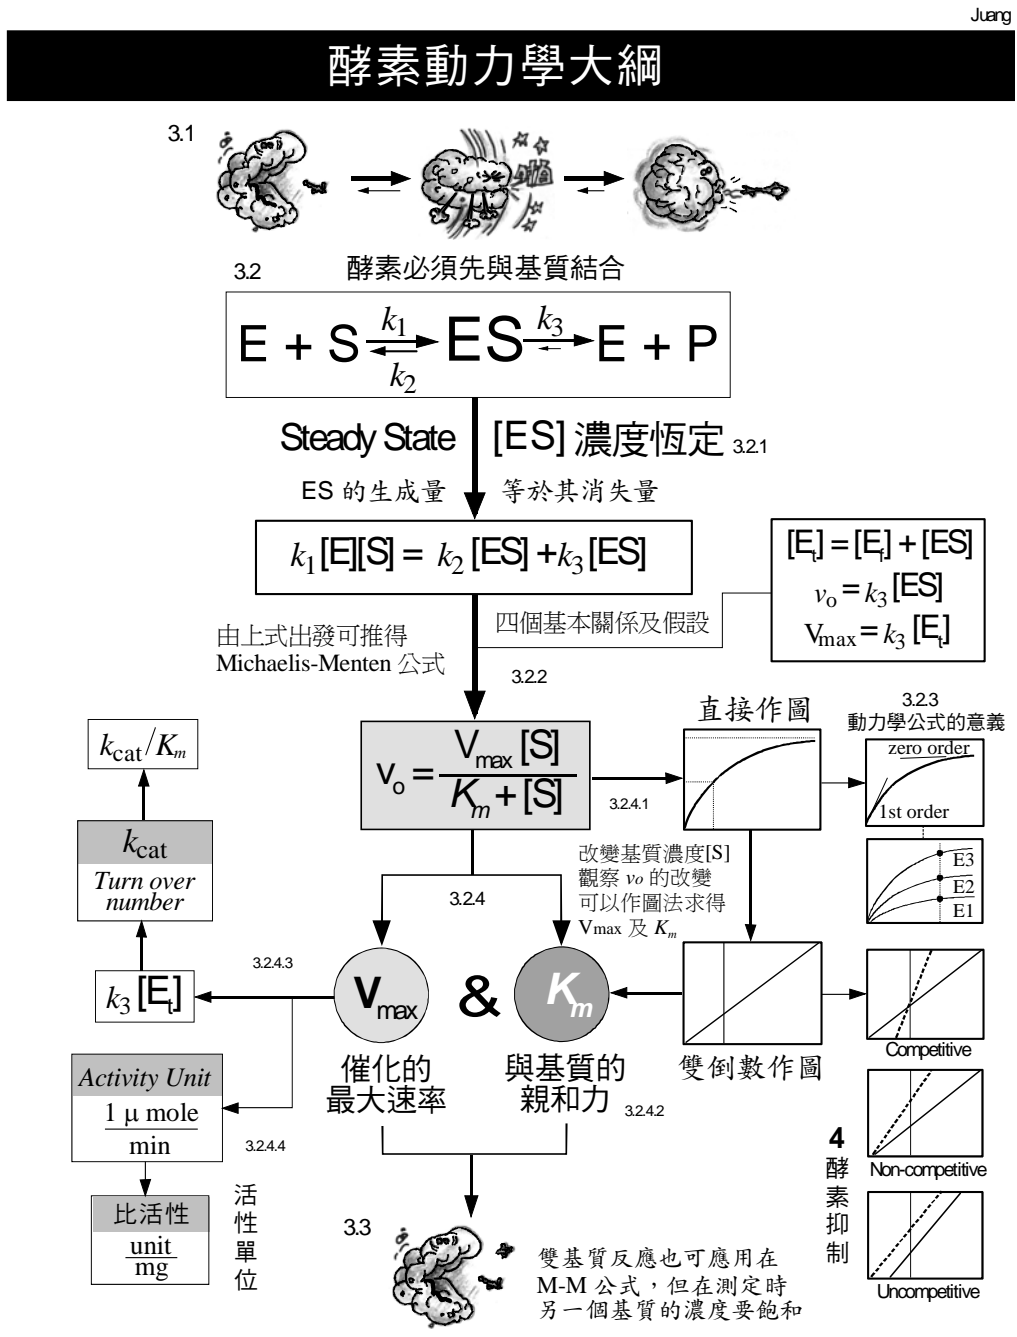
Juang

酵素動力學大綱

3.1

3.2 酵素必須先與基質結合

$E + S \underset{k_2}{\overset{k_1}{\rightleftharpoons}} ES \overset{k_3}{\rightleftharpoons} E + P$

Steady State [ES] 濃度恆定 3.2.1

ES 的生成量 等於其消失量

$k_1 [E][S] = k_2 [ES] + k_3 [ES]$

$[E_t] = [E_f] + [ES]$
$v_o = k_3 [ES]$
$V_{max} = k_3 [E_t]$

四個基本關係及假設

由上式出發可推得 Michaelis-Menten 公式

3.2.2

$v_o = \frac{V_{max} [S]}{K_m + [S]}$

3.2.4.1

直接作圖

3.2.3 動力學公式的意義

zero order

1st order

E3
E2
E1

改變基質濃度[S] 觀察 $v_o$ 的改變 可以作圖法求得 Vmax 及 $K_m$

$k_{cat}/K_m$

$k_{cat}$
Turn over number

3.2.4

3.2.4.3

$k_3 [E_t]$

$V_{max}$ & $K_m$

雙倒數作圖

Competitive

Activity Unit
$\frac{1\ \mu\ mole}{min}$

3.2.4.4

催化的最大速率

與基質的親和力 3.2.4.2

Non-competitive

4 酵素抑制

比活性
$\frac{unit}{mg}$

活性單位

3.3

雙基質反應也可應用在 M-M 公式，但在測定時另一個基質的濃度要飽和

Uncompetitive